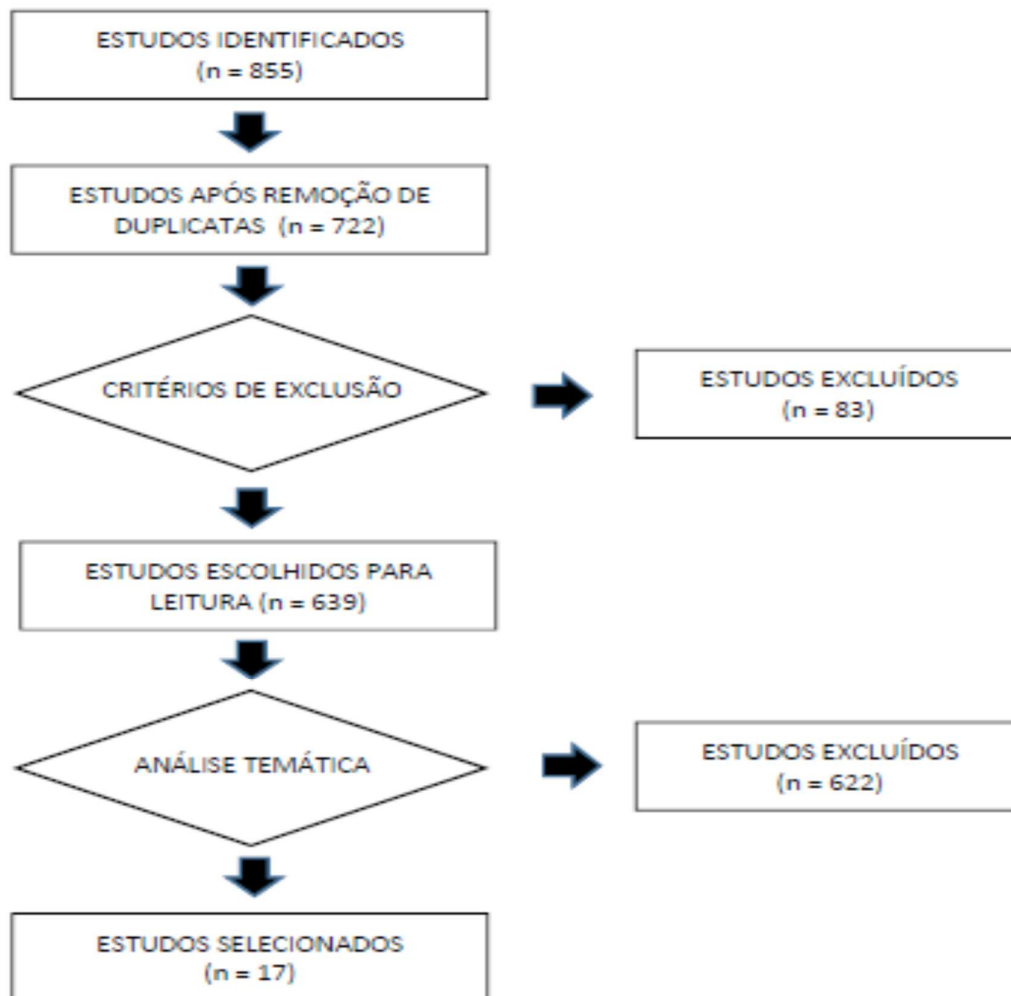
ESTUDOS IDENTIFICADOS
(n = 855)

ESTUDOS APÓS REMOÇÃO DE DUPLICATAS (n = 722)

CRITÉRIOS DE EXCLUSÃO

ESTUDOS EXCLUÍDOS
(n = 83)

ESTUDOS ESCOLHIDOS PARA LEITURA (n = 639)

ANÁLISE TEMÁTICA

ESTUDOS EXCLUÍDOS
(n = 622)

ESTUDOS SELECIONADOS
(n = 17)